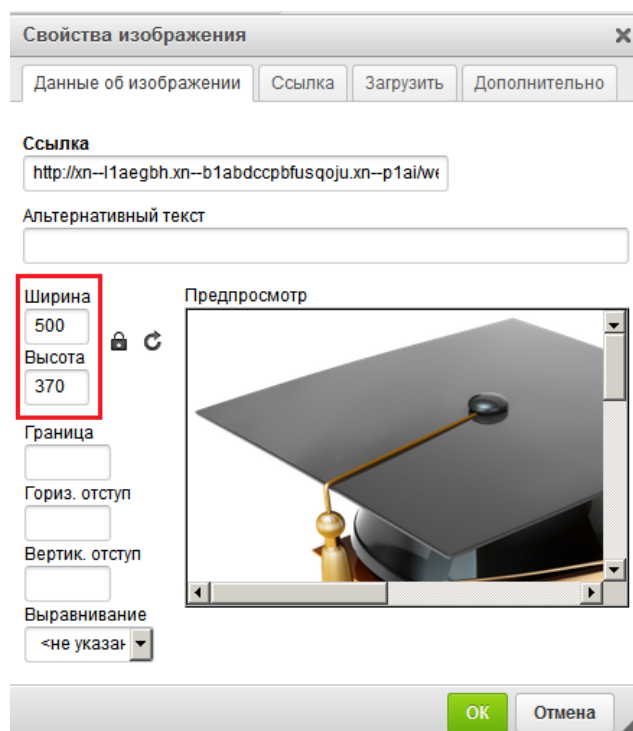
Свойства изображения ×

Данные об изображении | Ссылка | Загрузить | Дополнительно

Ссылка
http://xn--l1aegbh.xn--b1abdccpbfusqoju.xn--p1ai/we

Альтернативный текст

Ширина
500
Высота
370

Предпросмотр

Граница

Гориз. отступ

Вертик. отступ

Выравнивание
<не указан

OK Отмена